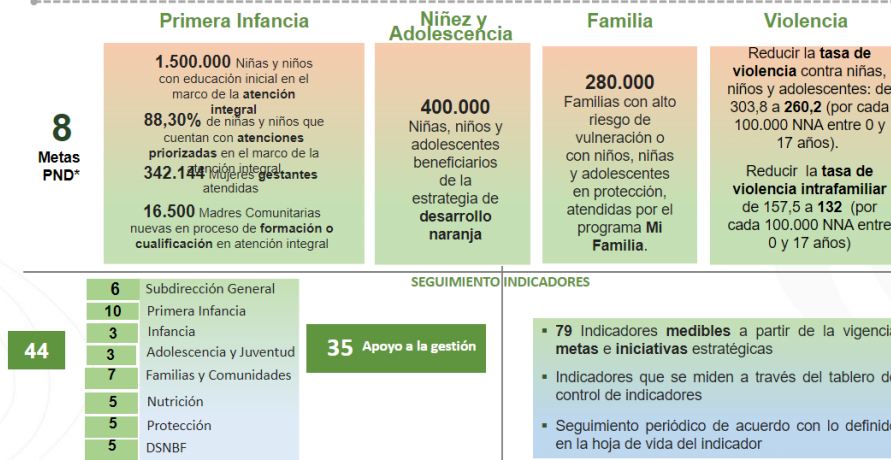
Primera Infancia

Niñez y Adolescencia

Familia

Violencia

8
Metas PND*

1.500.000 Niñas y niños con educación inicial en el marco de la atención integral

88,30% de niñas y niños que cuentan con atenciones priorizadas en el marco de la atención integral

342.144 Mujeres gestantes atendidas

16.500 Madres Comunitarias nuevas en proceso de formación o cualificación en atención integral

400.000 Niñas, niños y adolescentes beneficiarios de la estrategia de desarrollo naranja

280.000 Familias con alto riesgo de vulneración o con niños, niñas y adolescentes en protección, atendidas por el programa Mi Familia.

Reducir la tasa de violencia contra niñas, niños y adolescentes: de 303,8 a 260,2 (por cada 100.000 NNA entre 0 y 17 años).

Reducir la tasa de violencia intrafamiliar de 157,5 a 132 (por cada 100.000 NNA entre 0 y 17 años)

SEGUIMIENTO INDICADORES

44

| 6 | Subdirección General |
|---|---|
| 10 | Primera Infancia |
| 3 | Infancia |
| 3 | Adolescencia y Juventud |
| 7 | Familias y Comunidades |
| 5 | Nutrición |
| 5 | Protección |
| 5 | DSNBF |

35 Apoyo a la gestión

▪ 79 Indicadores medibles a partir de la vigencia metas e iniciativas estratégicas

▪ Indicadores que se miden a través del tablero de control de indicadores

▪ Seguimiento periódico de acuerdo con lo definido en la hoja de vida del indicador